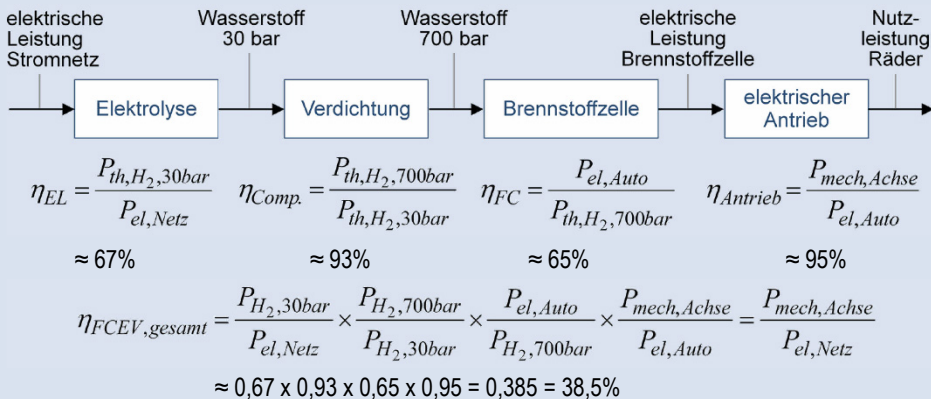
elektrische Leistung Stromnetz

Wasserstoff 30 bar

Wasserstoff 700 bar

elektrische Leistung Brennstoffzelle

Nutzleistung Räder

Elektrolyse

Verdichtung

Brennstoffzelle

elektrischer Antrieb

$\eta_{EL} = \frac{P_{th,H_2,30bar}}{P_{el,Netz}}$

$\eta_{Comp.} = \frac{P_{th,H_2,700bar}}{P_{th,H_2,30bar}}$

$\eta_{FC} = \frac{P_{el,Auto}}{P_{th,H_2,700bar}}$

$\eta_{Antrieb} = \frac{P_{mech,Achse}}{P_{el,Auto}}$

≈ 67%

≈ 93%

≈ 65%

≈ 95%

$\eta_{FCEV,gesamt} = \frac{P_{H_2,30bar}}{P_{el,Netz}} \times \frac{P_{H_2,700bar}}{P_{H_2,30bar}} \times \frac{P_{el,Auto}}{P_{H_2,700bar}} \times \frac{P_{mech,Achse}}{P_{el,Auto}} = \frac{P_{mech,Achse}}{P_{el,Netz}}$

≈ 0,67 x 0,93 x 0,65 x 0,95 = 0,385 = 38,5%